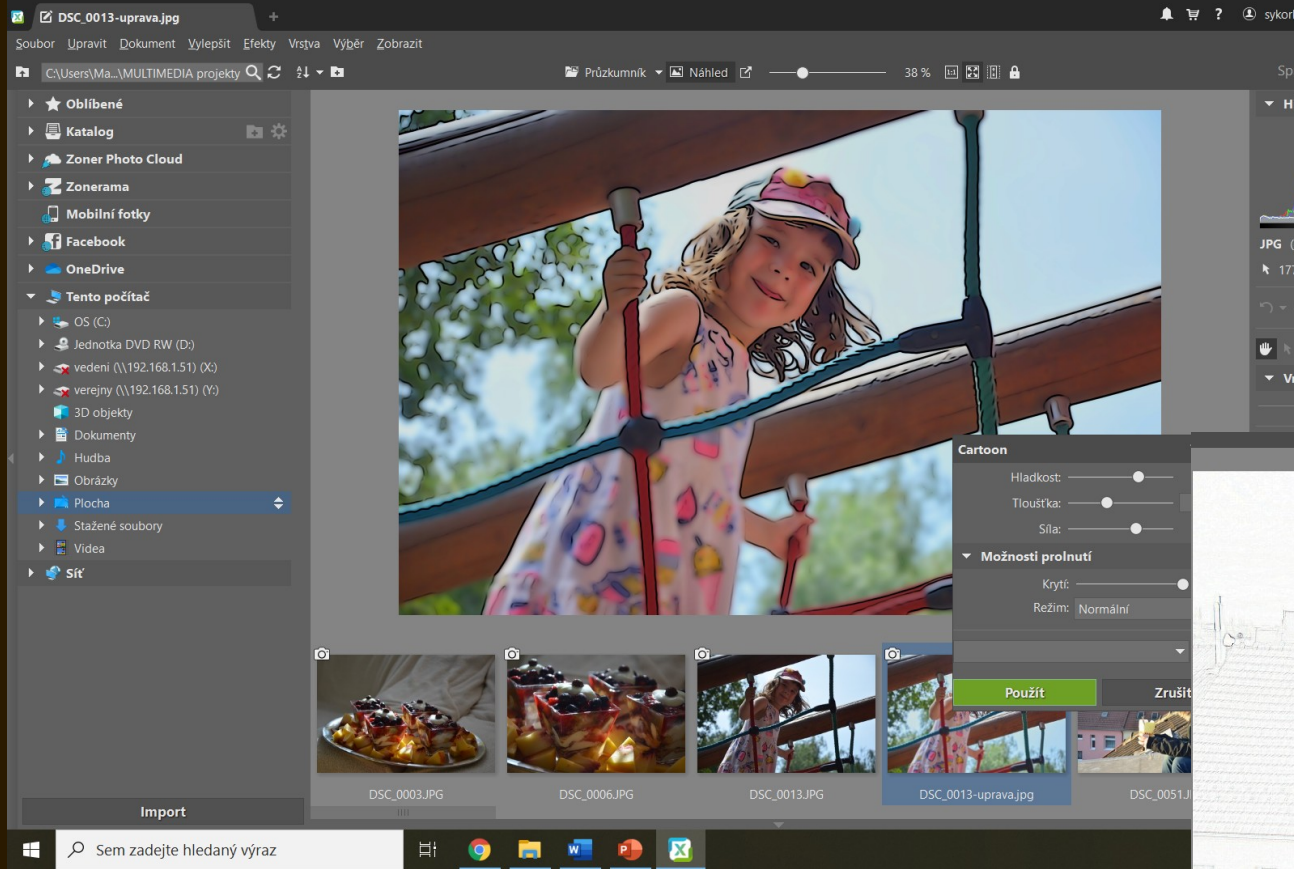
DSC_0013-uprava.jpg
sykor

Soubor Upravit Dokument Vylepšit Efekty Vrstva Výběr Zobrazit

C:\Users\Ma...\MULTIMEDIA projekty
Průzkumník Náhled 38 %
Sp

Oblíbené
Katalog
Zoner Photo Cloud
Zonerama
Mobilní fotky
Facebook
OneDrive
Tento počítač
OS (C:)
Jednotka DVD RW (D:)
vedeni (\\192.168.1.51) (X:)
verejny (\\192.168.1.51) (Y:)
3D objekty
Dokumenty
Hudba
Obrázky
Plocha
Stažené soubory
Videa
Síť

Import

Cartoon
Hladkost:
Tloušťka:
Síla:
Možnosti prolnutí
Krytí:
Režim: Normální
Použít
Zrušit

JPG
17

DSC_0003.JPG
DSC_0006.JPG
DSC_0013.JPG
DSC_0013-uprava.jpg
DSC_0051.J

Sem zadejte hledaný výraz